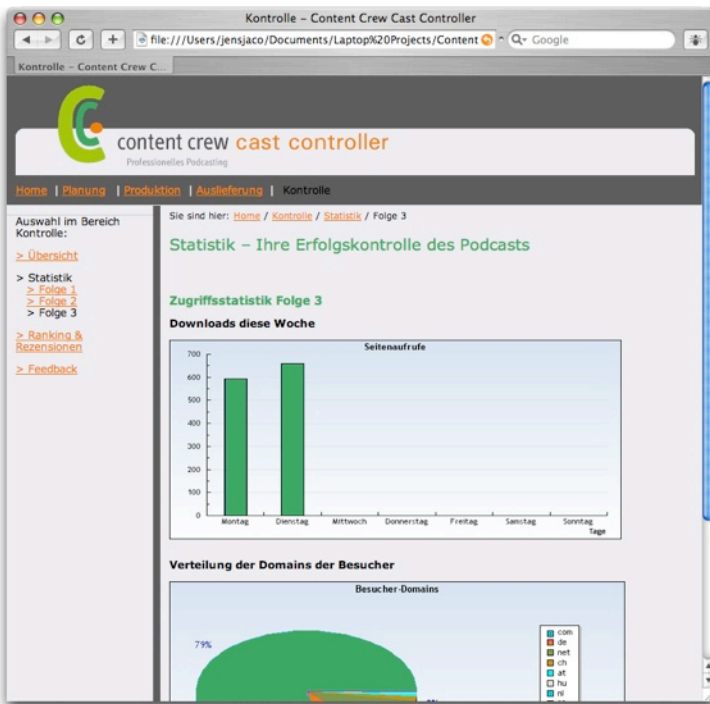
Kontrolle – Content Crew Cast Controller

file:///Users/jensjaco/Documents/Laptop%20Projects/Content

Google

Kontrolle – Content Crew C...

content crew cast controller

Professionelles Podcasting

Home | Planung | Produktion | Auslieferung | Kontrolle

Auswahl im Bereich Kontrolle:

> Übersicht

> Statistik
> Folge 1
> Folge 2
> Folge 3

> Ranking & Rezensionen

> Feedback

Sie sind hier: Home / Kontrolle / Statistik / Folge 3

Statistik – Ihre Erfolgskontrolle des Podcasts

Zugriffsstatistik Folge 3

Downloads diese Woche

Seitenaufrufe

700
600
500
400
300
200
100
0

Montag Dienstag Mittwoch Donnerstag Freitag Samstag Sonntag
Tage

Verteilung der Domains der Besucher

Besucher-Domains

79%

com
de
net
ch
at
hu
nl